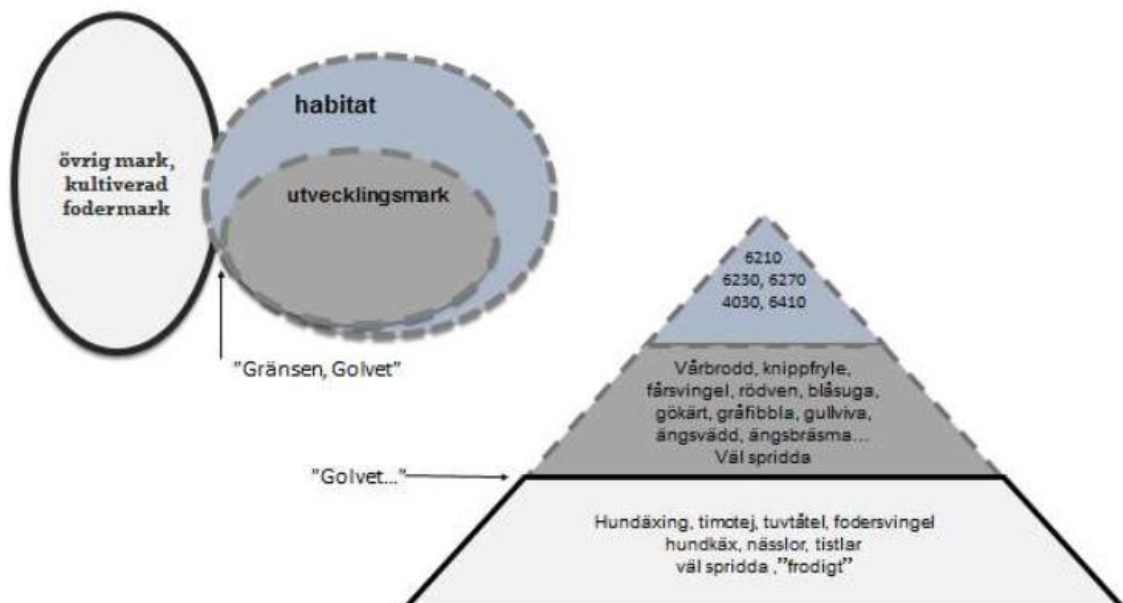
övrig mark, kultiverad fodermark

habitat

utvecklingsmark

"Gränsen, Golvet"

6210
6230, 6270
4030, 6410

Vårbrodd, knippfryle, fårsvingel, rödven, blåsuga, gökärt, gråfibbla, gullviva, ängsvädd, ängsbräsma...
Väl spridda

"Golvet..."

Hundäxing, timotej, tuvtåtel, fodersvingel
hundkäx, nässlor, tistlar
väl spridda ,"frodigt"